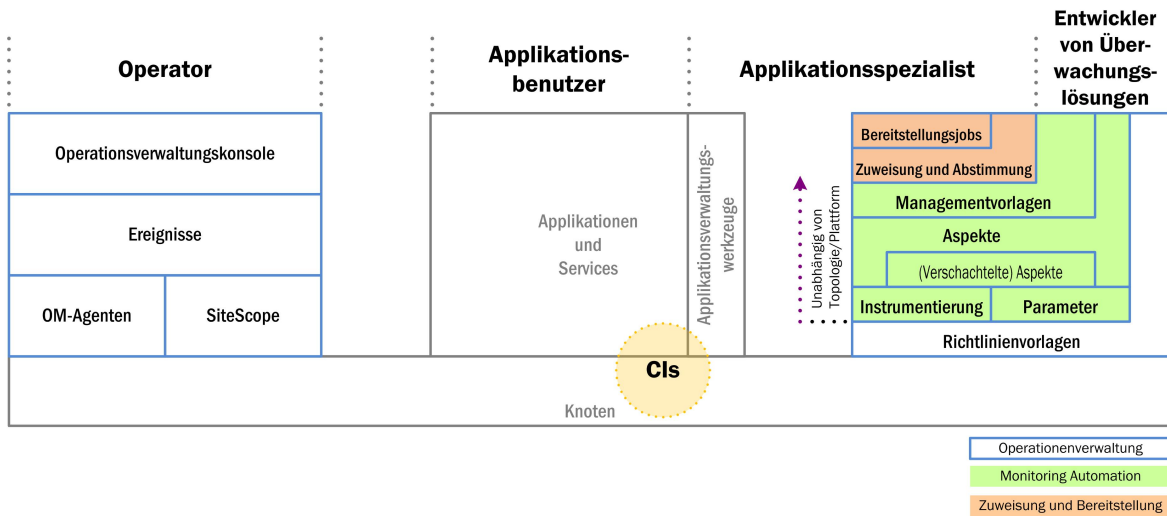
Operator

Applikationsbenutzer

Applikationsspezialist

Entwickler von Überwachungslösungen

Operationsverwaltungskonsole

Ereignisse

OM-Agenten

SiteScope

Applikationen und Services

Applikationsverwaltungswerkzeuge

Unabhängig von Topologie/Plattform

Bereitstellungsjobs

Zuweisung und Abstimmung

Managementvorlagen

Aspekte

(Verschachtelte) Aspekte

Instrumentierung

Parameter

Richtlinienvorlagen

CIs

Knoten

Operationenverwaltung

Monitoring Automation

Zuweisung und Bereitstellung